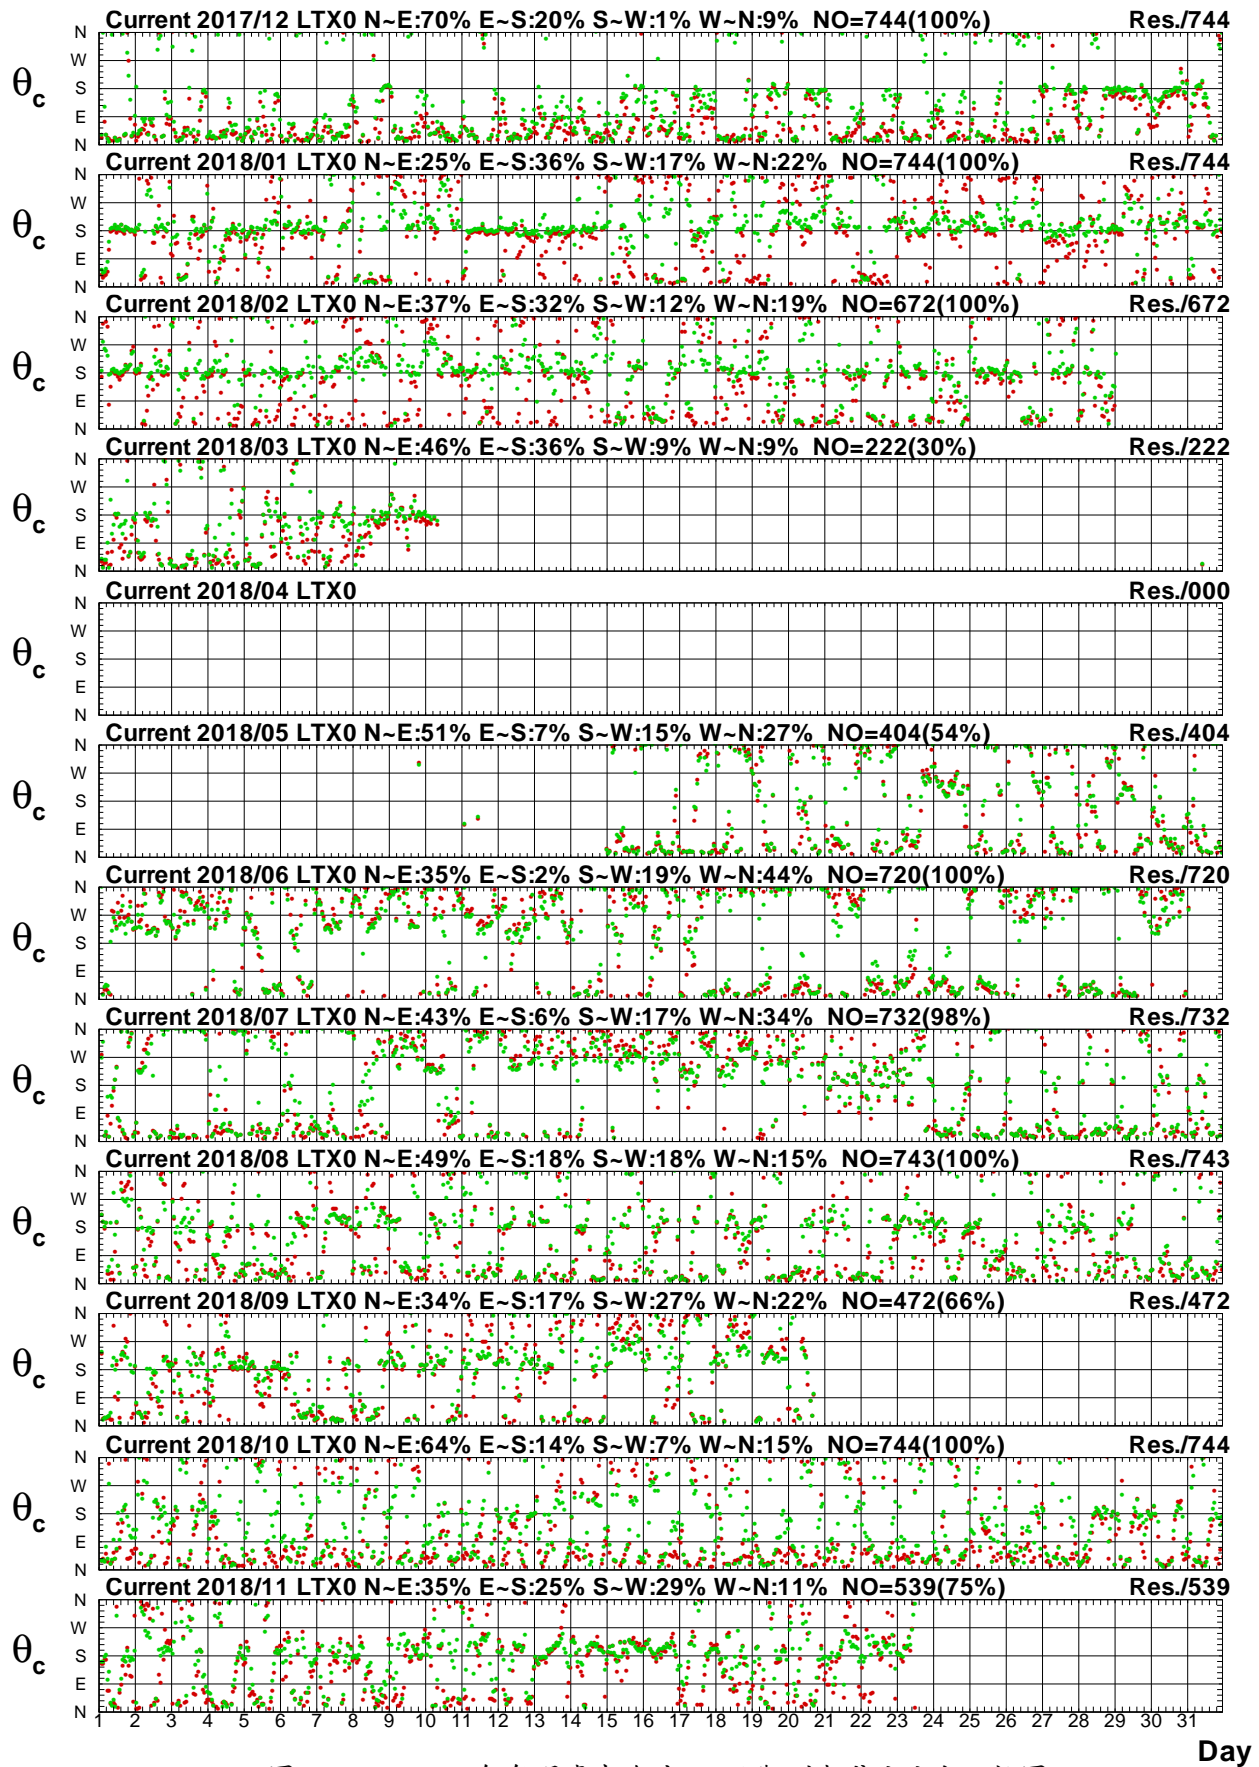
Current 2017/12 LTX0 N~E:70% E~S:20% S~W:1% W~N:9% NO=744(100%) Res./744
$\theta_c$
N W S E N

Current 2018/01 LTX0 N~E:25% E~S:36% S~W:17% W~N:22% NO=744(100%) Res./744
$\theta_c$
N W S E N

Current 2018/02 LTX0 N~E:37% E~S:32% S~W:12% W~N:19% NO=672(100%) Res./672
$\theta_c$
N W S E N

Current 2018/03 LTX0 N~E:46% E~S:36% S~W:9% W~N:9% NO=222(30%) Res./222
$\theta_c$
N W S E N

Current 2018/04 LTX0 Res./000
$\theta_c$
N W S E N

Current 2018/05 LTX0 N~E:51% E~S:7% S~W:15% W~N:27% NO=404(54%) Res./404
$\theta_c$
N W S E N

Current 2018/06 LTX0 N~E:35% E~S:2% S~W:19% W~N:44% NO=720(100%) Res./720
$\theta_c$
N W S E N

Current 2018/07 LTX0 N~E:43% E~S:6% S~W:17% W~N:34% NO=732(98%) Res./732
$\theta_c$
N W S E N

Current 2018/08 LTX0 N~E:49% E~S:18% S~W:18% W~N:15% NO=743(100%) Res./743
$\theta_c$
N W S E N

Current 2018/09 LTX0 N~E:34% E~S:17% S~W:27% W~N:22% NO=472(66%) Res./472
$\theta_c$
N W S E N

Current 2018/10 LTX0 N~E:64% E~S:14% S~W:7% W~N:15% NO=744(100%) Res./744
$\theta_c$
N W S E N

Current 2018/11 LTX0 N~E:35% E~S:25% S~W:29% W~N:11% NO=539(75%) Res./539
$\theta_c$
N W S E N
1 2 3 4 5 6 7 8 9 10 11 12 13 14 15 16 17 18 19 20 21 22 23 24 25 26 27 28 29 30 31
Day
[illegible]